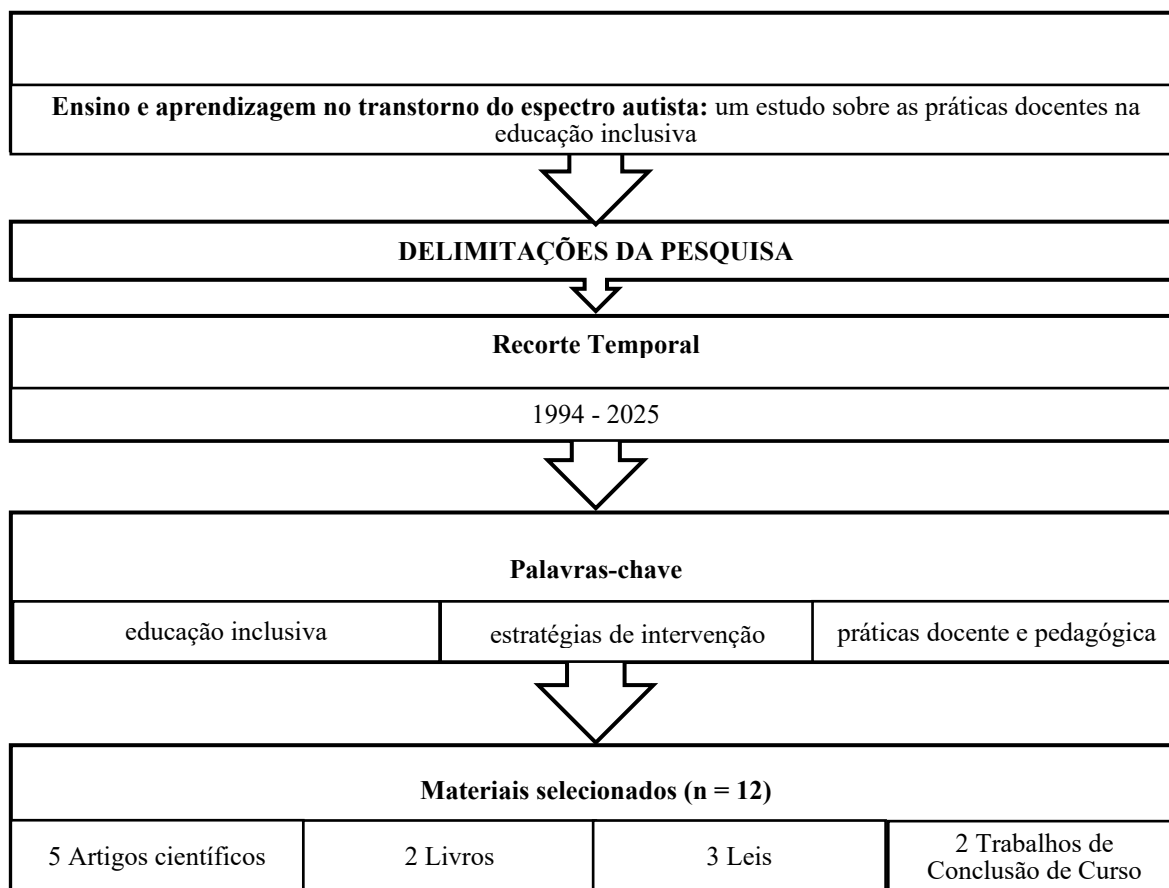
**Ensino e aprendizagem no transtorno do espectro autista:** um estudo sobre as práticas docentes na educação inclusiva

**DELIMITAÇÕES DA PESQUISA**

**Recorte Temporal**

1994 - 2025

**Palavras-chave**

| educação inclusiva | estratégias de intervenção | práticas docente e pedagógica |
|---|---|---|

**Materiais selecionados (n = 12)**

| 5 Artigos científicos | 2 Livros | 3 Leis | 2 Trabalhos de Conclusão de Curso |
|---|---|---|---|